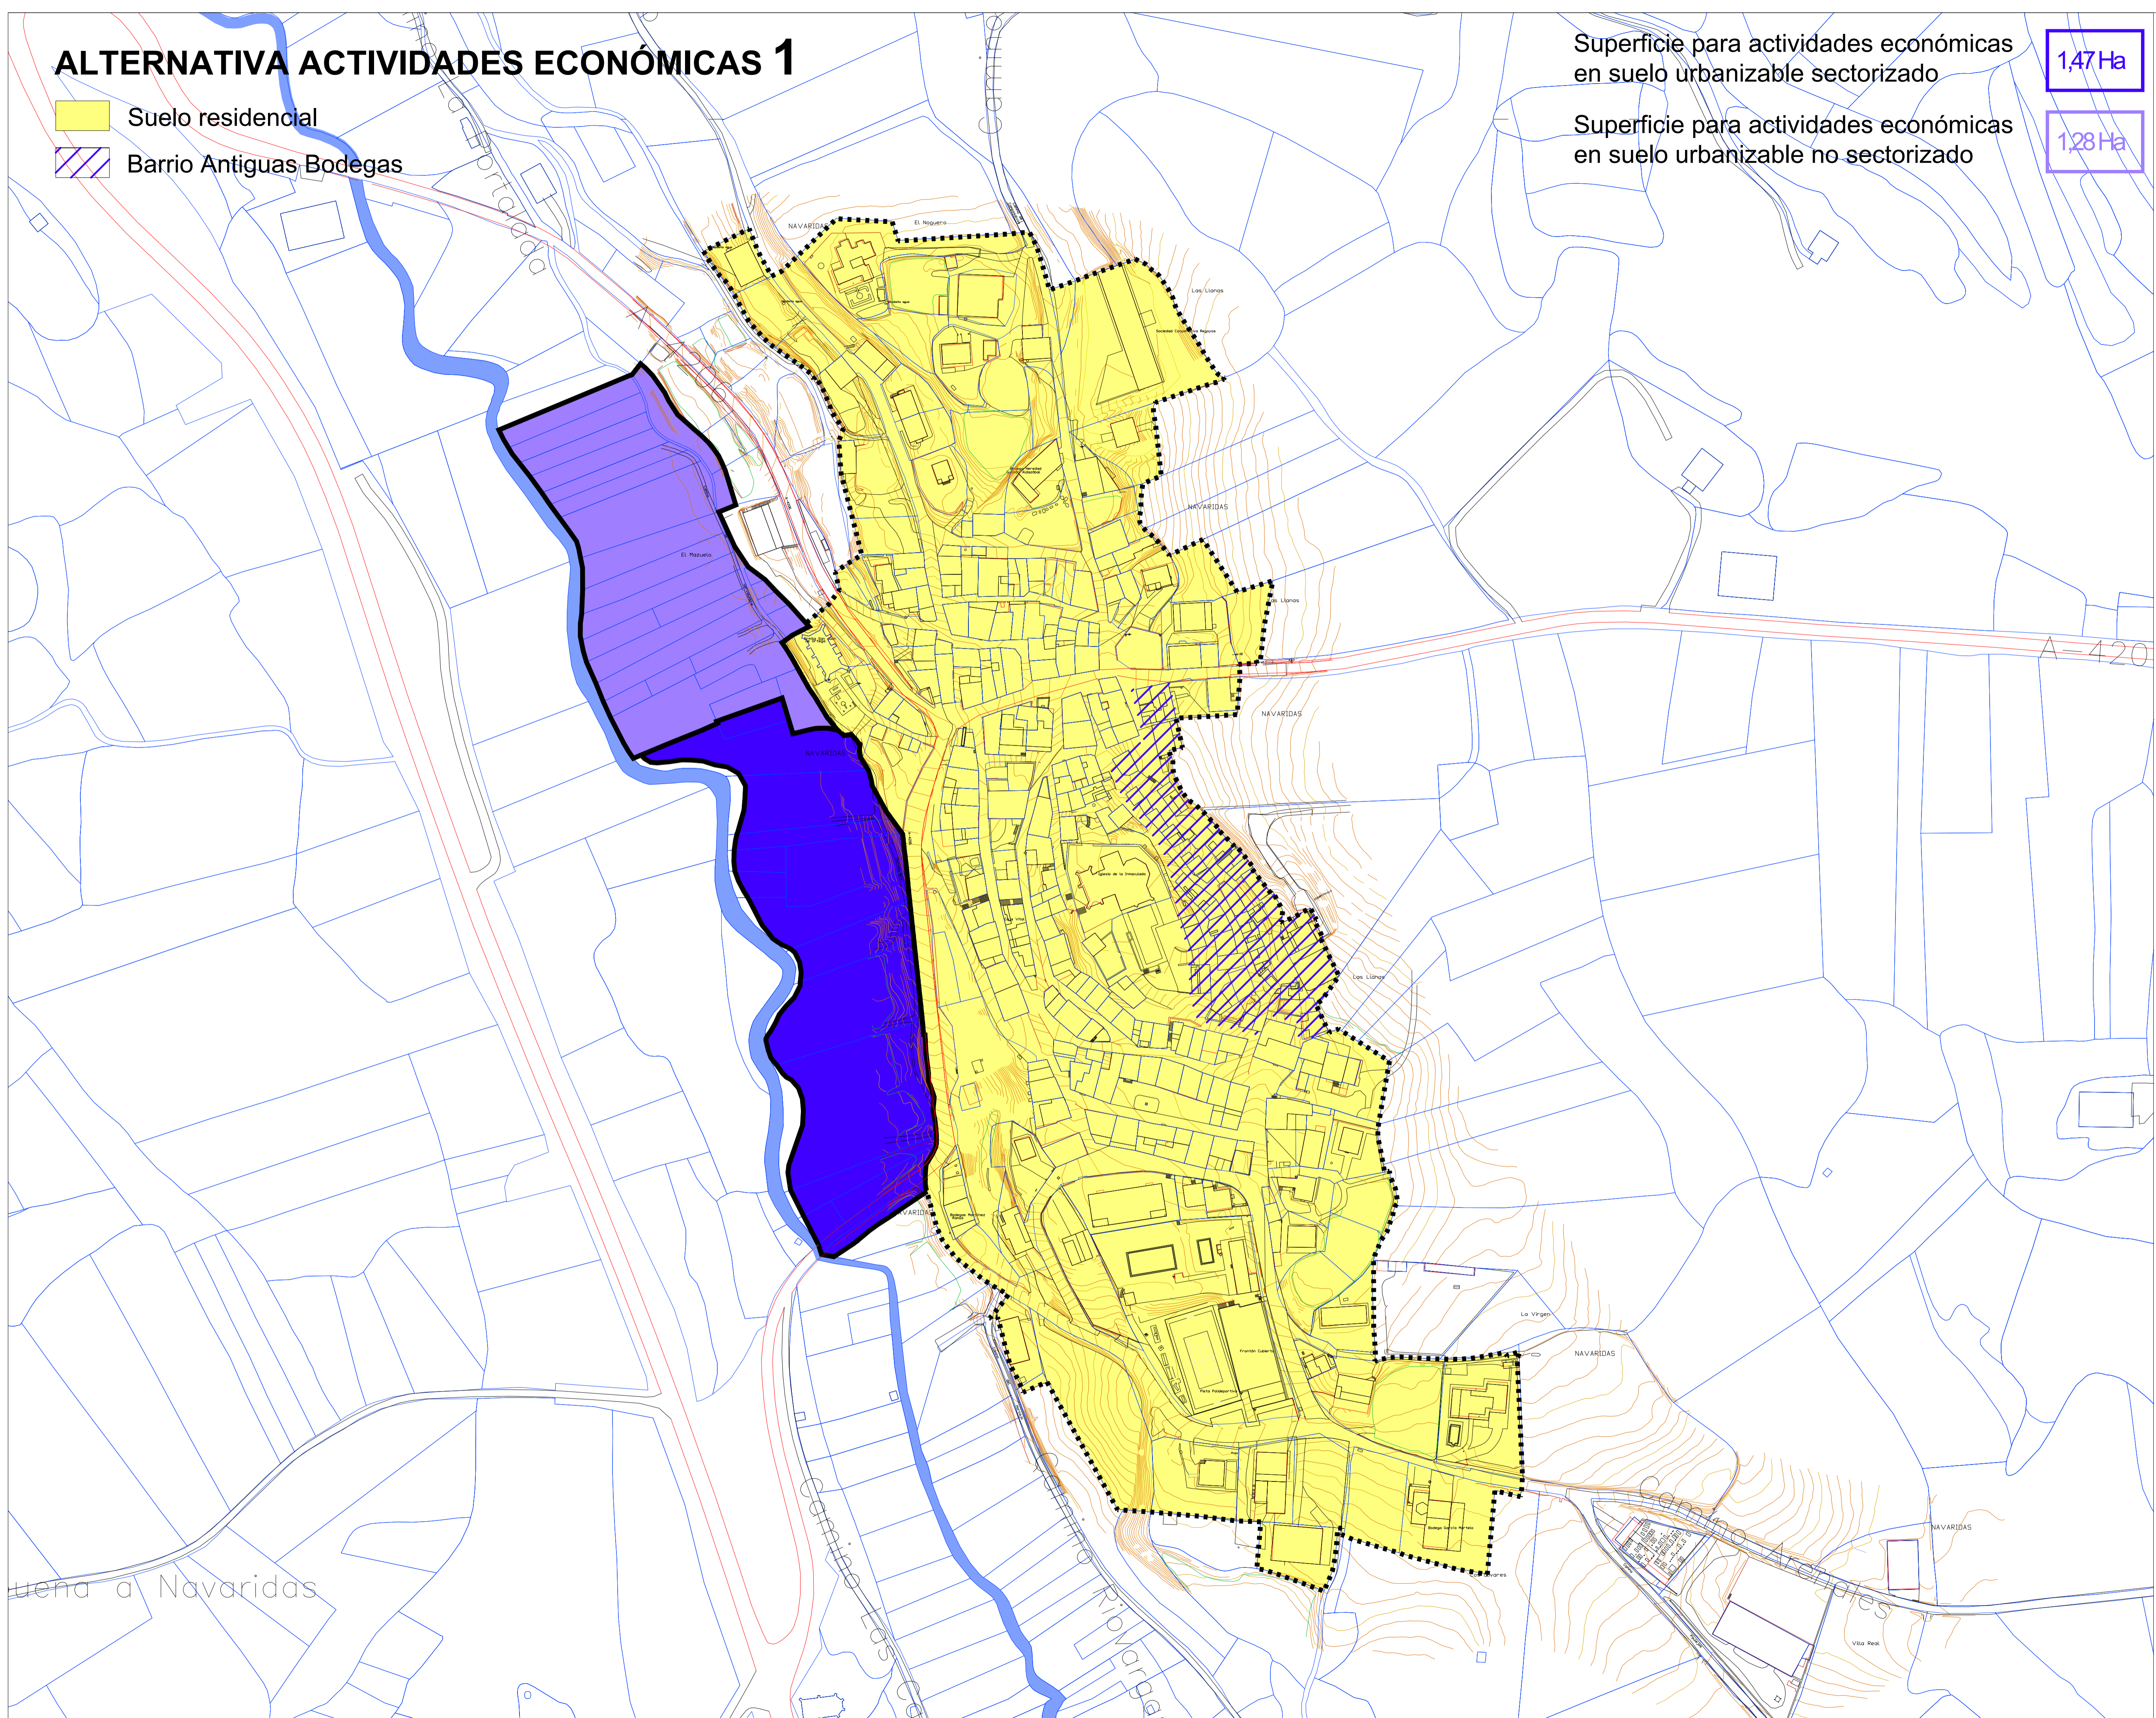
ALTERNATIVA ACTIVIDADES ECONÓMICAS 1

Suelo residencial

Barrio Antiguas Bodegas

Superficie para actividades económicas en suelo urbanizable sectorizado

1,47 Ha

Superficie para actividades económicas en suelo urbanizable no sectorizado

1,28 Ha

NAVARIDAS

El Noguero

Los Llanos

El Mazuelo

NAVARIDAS

Los Llanos

NAVARIDAS

NAVARIDAS

Los Llanos

La Virgen

NAVARIDAS

NAVARIDAS

Villa Real

A-420

A-3216

Camino Portalada

Camino Los Ca

Camino Rivarga

Camino Ascoples

uena a Navaridas